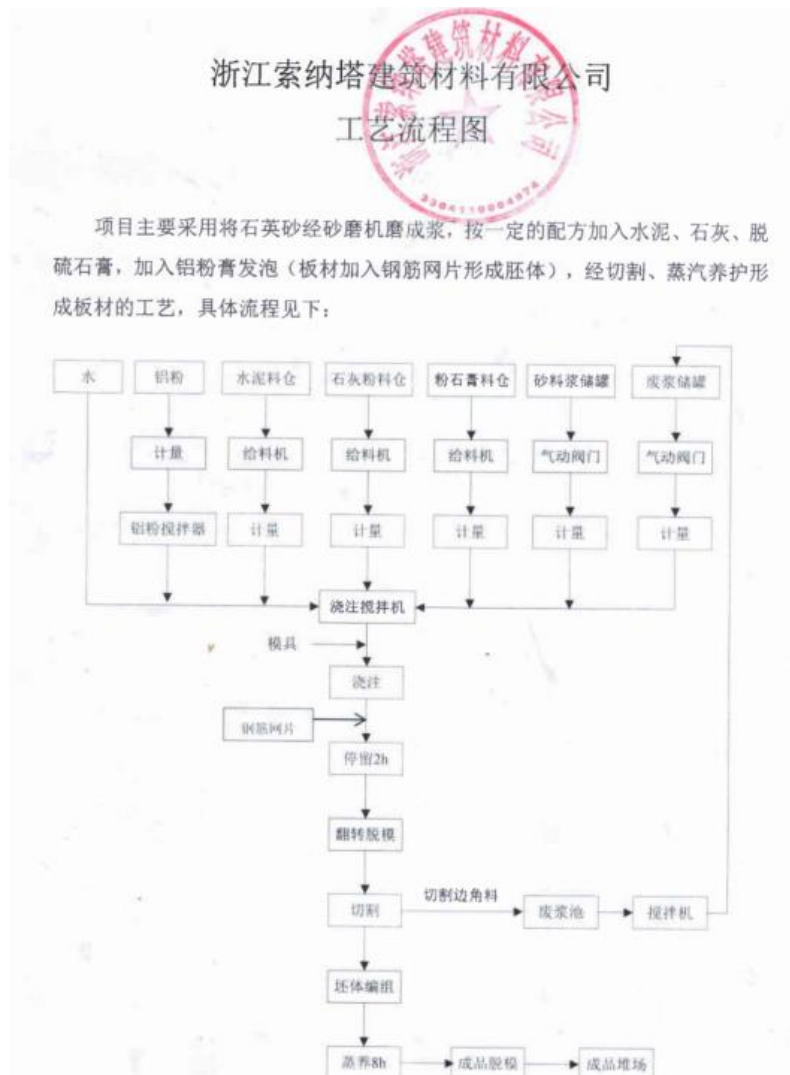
浙江索纳塔建筑材料有限公司
工艺流程图

项目主要采用将石英砂经砂磨机磨成浆，按一定的配方加入水泥、石灰、脱硫石膏，加入铝粉膏发泡（板材加入钢筋网片形成胚体），经切割、蒸汽养护形成板材的工艺，具体流程见下：

水
铝粉
水泥料仓
石灰粉料仓
粉石膏料仓
砂料浆储罐
废浆储罐
计量
给料机
给料机
给料机
气动阀门
气动阀门
铝粉搅拌器
计量
计量
计量
计量
计量
浇注搅拌机
模具
浇注
钢筋网片
停留2h
翻转脱模
切割
切割边角料
废浆池
搅拌机
坯体编组
蒸养8h
成品脱模
成品堆场